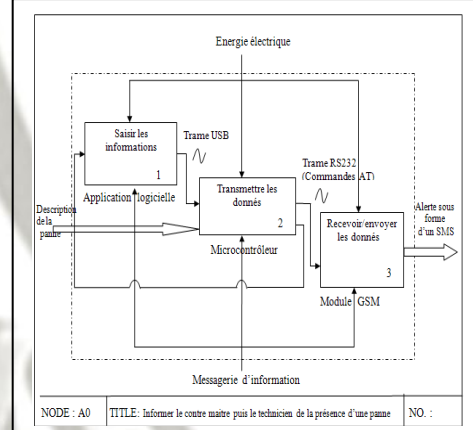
Energie électrique

Saisir les informations

1

Application logicielle

Trame USB

Description de la panne

Transmettre les donnés

2

Microcontrôleur

Trame RS232 (Commandes AT)

Recevoir/envoyer les donnés

3

Module GSM

Alerte sous forme d'un SMS

Messagerie d'information

| NODE : A0 | TITLE: Informer le contre maitre puis le technicien de la présence d'une panne | NO. : |